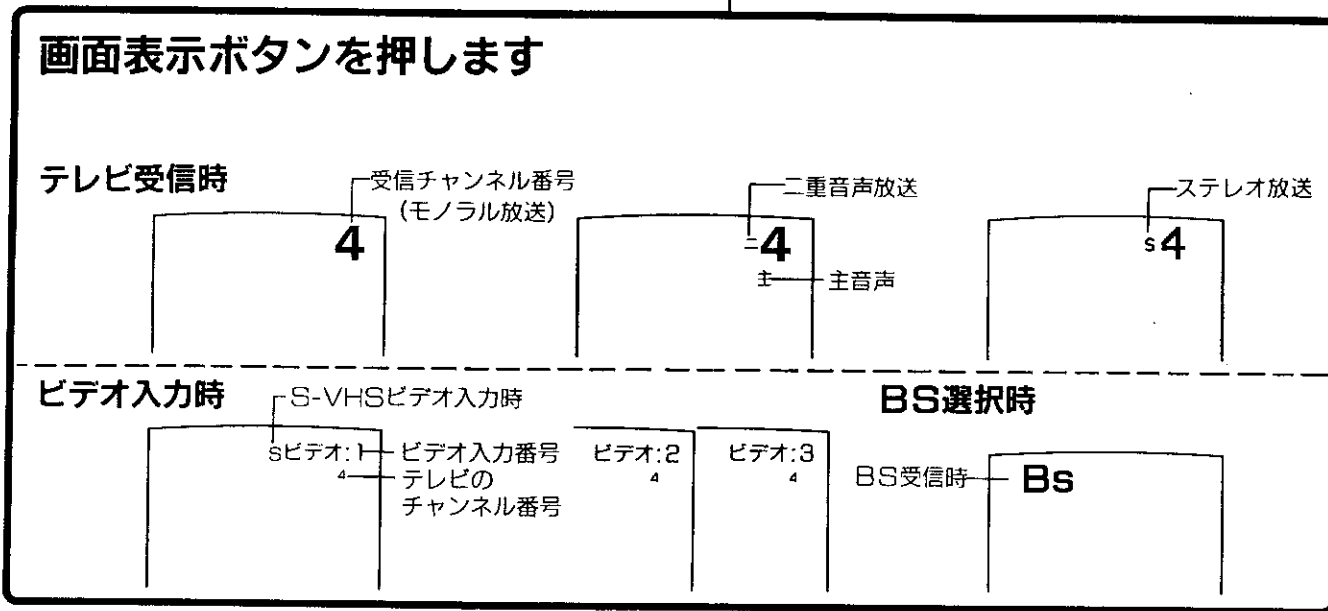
画面表示ボタンを押します

テレビ受信時

受信チャンネル番号
(モノラル放送)

4

二重音声放送

二4

主

主音声

ステレオ放送

s4

ビデオ入力時

S-VHSビデオ入力時

sビデオ:1

ビデオ入力番号

4

テレビの
チャンネル番号

ビデオ:2
4

ビデオ:3
4

BS選択時

BS受信時

Bs